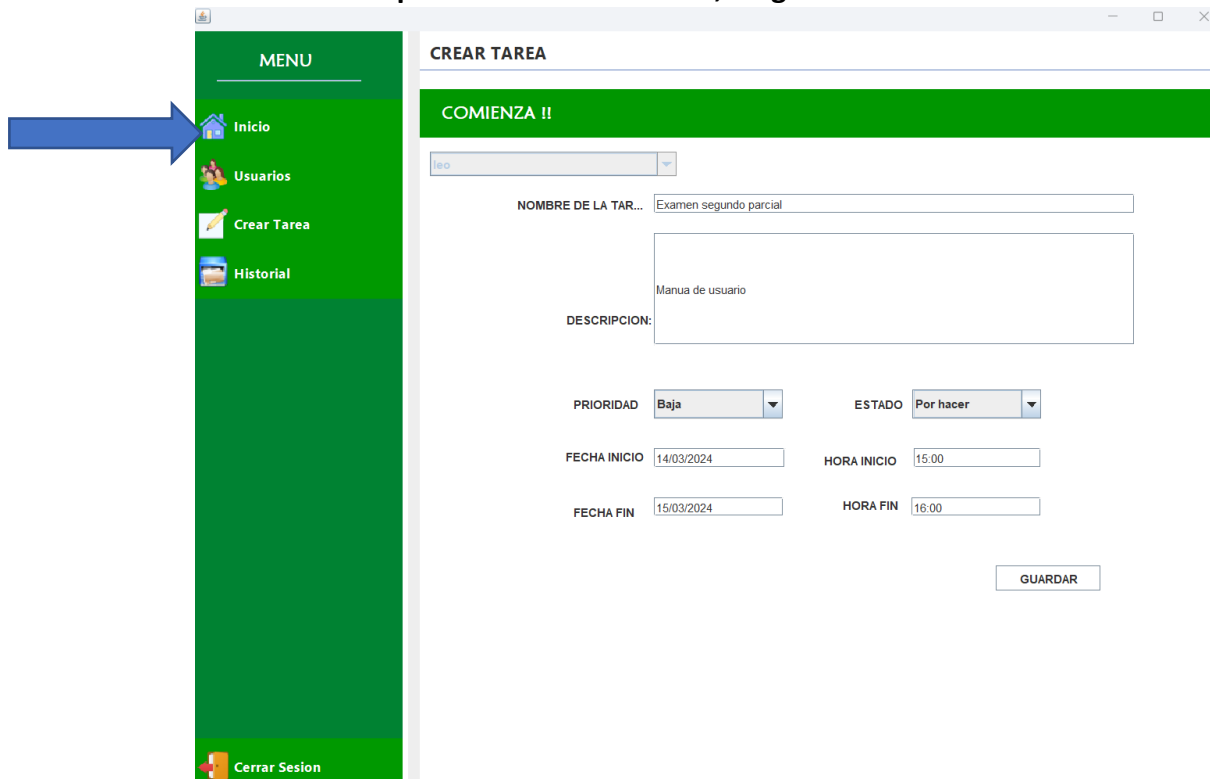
MENU

Inicio

Usuarios

Crear Tarea

Historial

Cerrar Sesion

CREAR TAREA

COMIENZA !!

leo

NOMBRE DE LA TAR... Examen segundo parcial

DESCRIPCION: Manua de usuario

PRIORIDAD Baja

ESTADO Por hacer

FECHA INICIO 14/03/2024

HORA INICIO 15:00

FECHA FIN 15/03/2024

HORA FIN 16:00

GUARDAR